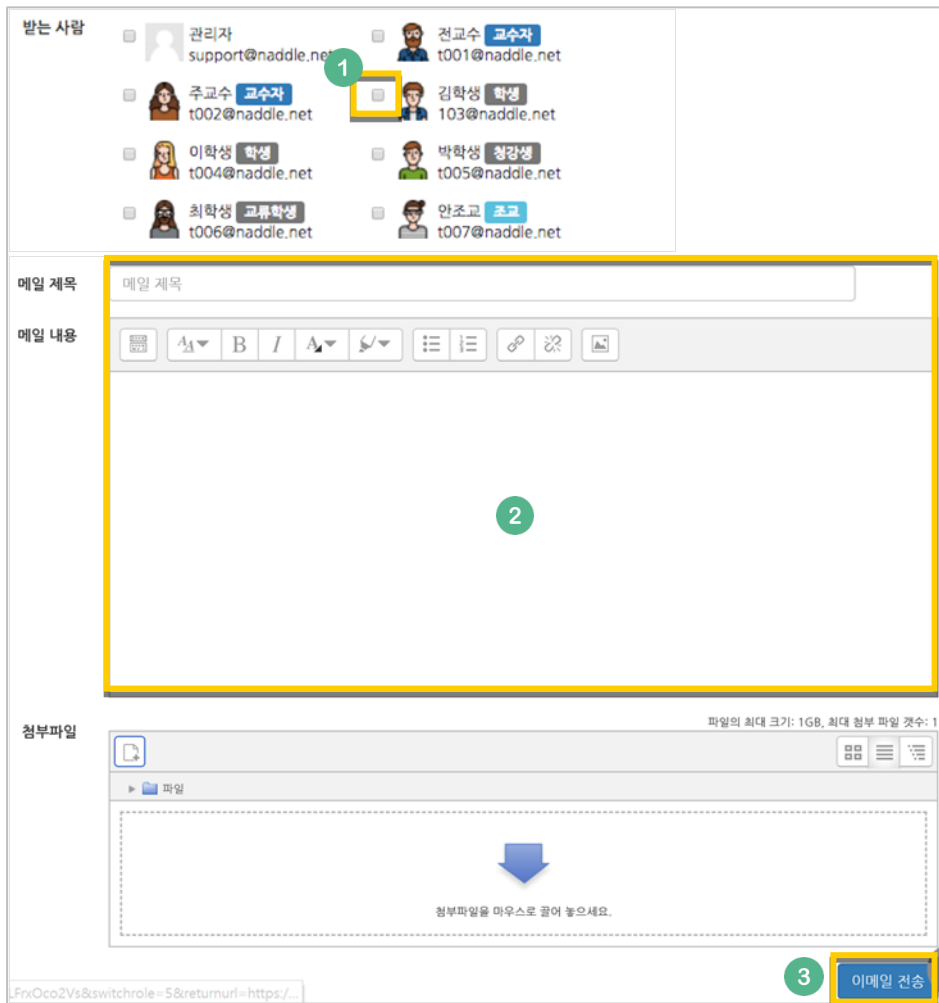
받는 사람

관리자
support@naddle.net

전교수 교수자
t001@naddle.net

1

주교수 교수자
t002@naddle.net

김학생 학생
103@naddle.net

이학생 학생
t004@naddle.net

박학생 청강생
t005@naddle.net

최학생 교류학생
t006@naddle.net

안조교 조교
t007@naddle.net

메일 제목

메일 제목

메일 내용

B I

2

첨부파일

파일의 최대 크기: 1GB, 최대 첨부 파일 갯수: 1

파일

첨부파일을 마우스로 끌어 놓으세요.

.FrxOco2Vs&switchrole=5&returnurl=https:/...

3

이메일 전송